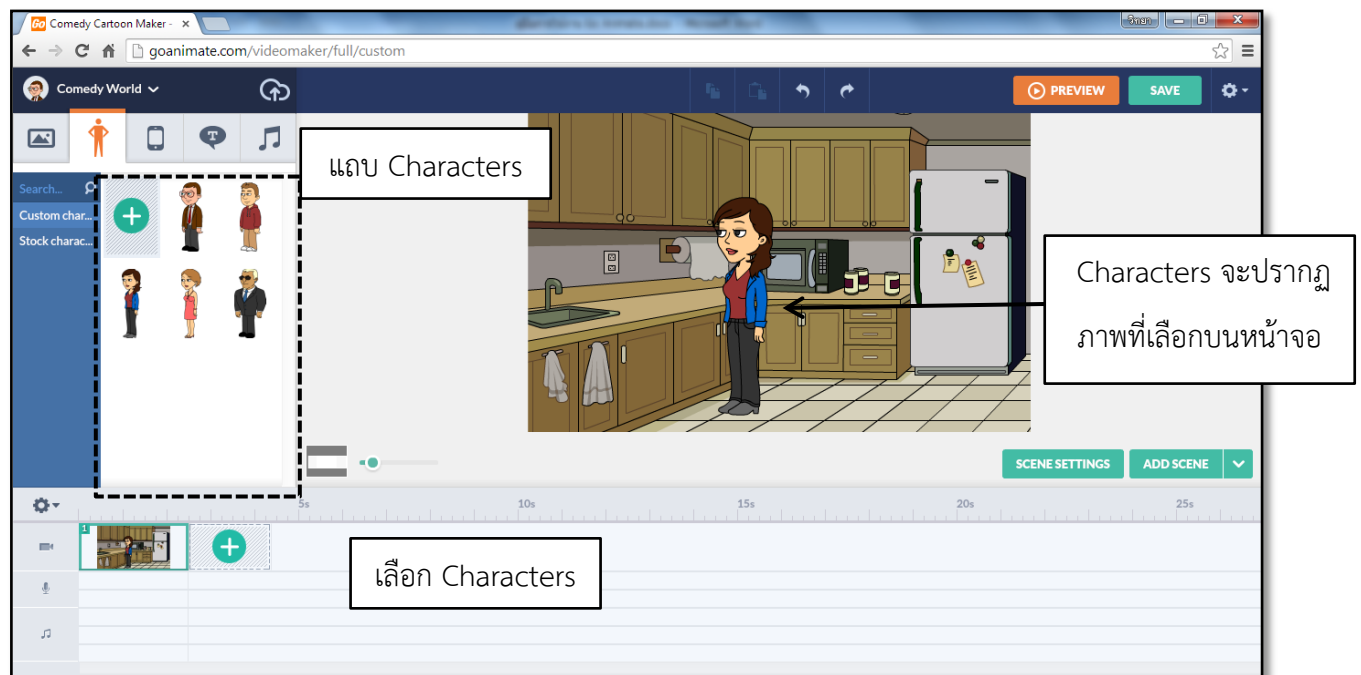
Comedy Cartoon Maker - ×

วิทยา

goanimate.com/videomaker/full/custom

Comedy World

PREVIEW

SAVE

แถบ Characters

Search...

Custom char...

Stock charac...

Characters จะปรากฏภาพที่เลือกบนหน้าจอ

SCENE SETTINGS

ADD SCENE

5s

10s

15s

20s

25s

1

เลือก Characters